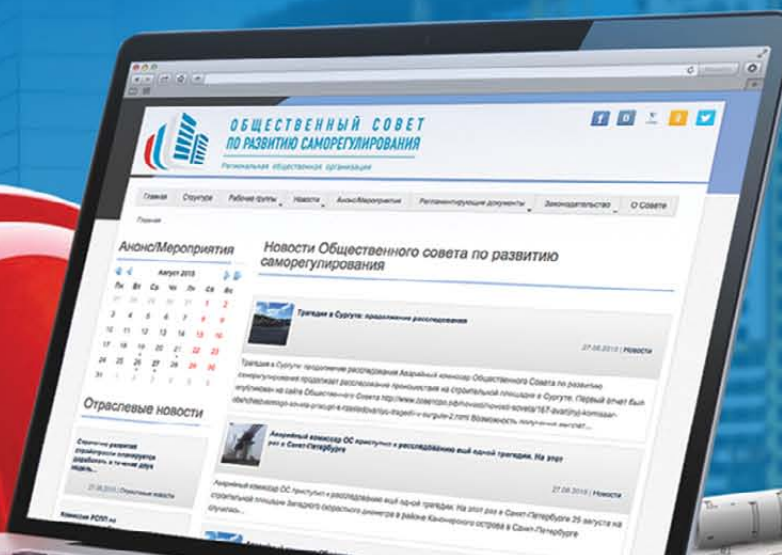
ОБЩЕСТВЕННЫЙ СОВЕТ
ПО РАЗВИТИЮ САМОРЕГУЛИРОВАНИЯ
Региональная общественная организация

Главная | Структура | Рабочие группы | Новости | Анонс/Мероприятия | Регламентирующие документы | Законодательство | О Совете

Главная

Анонс/Мероприятия

Август 2015

| Пн | Вт | Ср | Чт | Пт | Сб | Вс |
|---|---|---|---|---|---|---|
| 27 | 28 | 29 | 30 | 31 | 1 | 2 |
| 3 | 4 | 5 | 6 | 7 | 8 | 9 |
| 10 | 11 | 12 | 13 | 14 | 15 | 16 |
| 17 | 18 | 19 | 20 | 21 | 22 | 23 |
| 24 | 25 | 26 | 27 | 28 | 29 | 30 |
| 31 | 1 | 2 | 3 | 4 | 5 | 6 |

Отраслевые новости

Стратегию развития стройотрасли планируется доработать в течение двух недель

27.08.2015 | Отраслевые новости

Комиссия РСПП по

Новости Общественного совета по развитию саморегулирования

Трагедия в Сургуте: продолжение расследования

27.08.2015 | Новости

Трагедия в Сургуте: продолжение расследования Аварийный комиссар Общественного Совета по развитию саморегулирования продолжает расследование происшествия на строительной площадке в Сургуте. Первый отчет был опубликован на сайте Общественного Совета http://www.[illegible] Возможность получения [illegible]

Аварийный комиссар ОС приступил к расследованию ещё одной трагедии. На этот раз в Санкт-Петербурге

27.08.2015 | Новости

Аварийный комиссар ОС приступил к расследованию ещё одной трагедии. На этот раз в Санкт-Петербурге 25 августа на строительной площадке Западного скоростного диаметра в районе Канонерского острова в Санкт-Петербурге случилось...